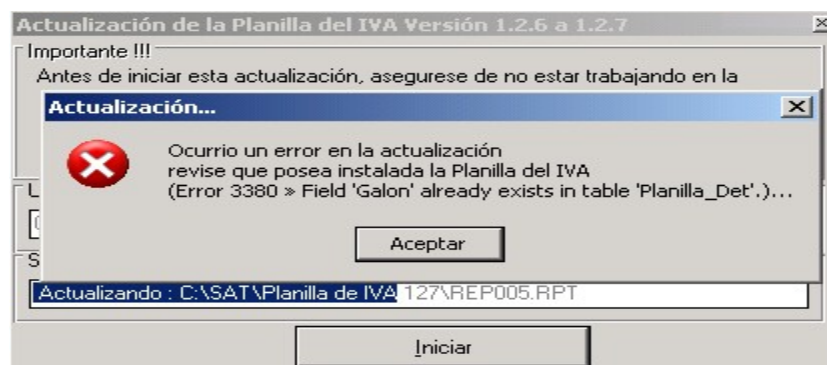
Actualización de la Planilla del IVA Versión 1.2.6 a 1.2.7

Importante !!!

Antes de iniciar esta actualización, asegurese de no estar trabajando en la

Actualización...

Ocurrio un error en la actualización
revise que posea instalada la Planilla del IVA
(Error 3380 » Field 'Galon' already exists in table 'Planilla_Det'.)...

Aceptar

L

S

Actualizando : C:\SAT\Planilla de IVA 127\REP005.RPT

Iniciar